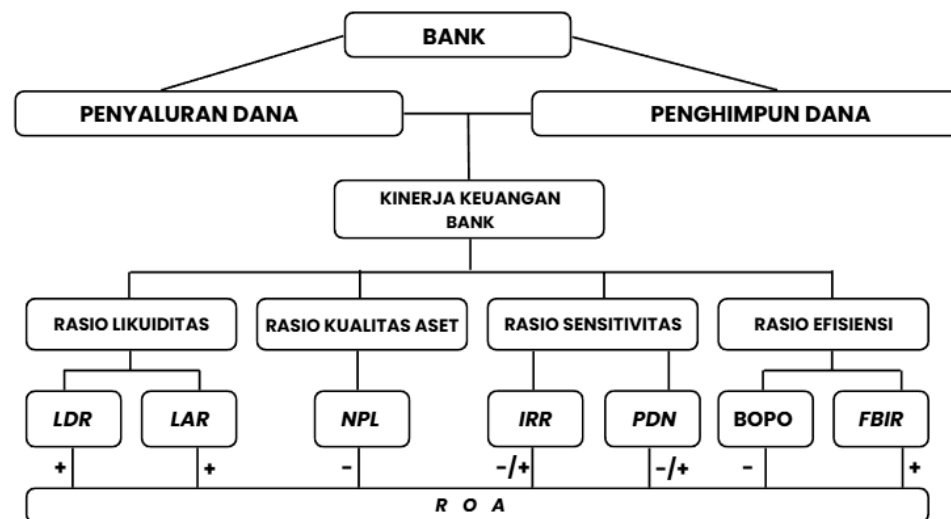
BANK

PENYALURAN DANA

PENGHIMPUN DANA

KINERJA KEUANGAN BANK

RASIO LIKUIDITAS

RASIO KUALITAS ASET

RASIO SENSITIVITAS

RASIO EFISIENSI

LDR

LAR

NPL

IRR

PDN

BOPO

FBIR

+

+

-

-/+

-/+

-

+

R O A